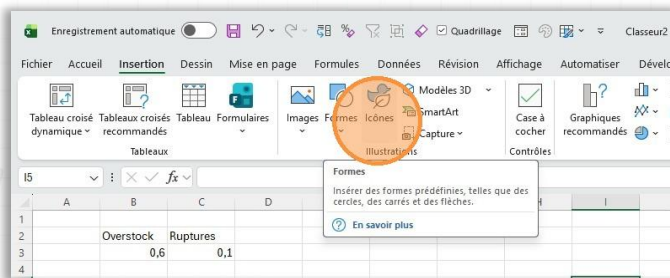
Enregistrement automatique

Quadrillage

Classeur2

Fichier Accueil Insertion Dessin Mise en page Formules Données Révision Affichage Automatiser Dévelo

Tableau croisé dynamique

Tableaux croisés recommandés

Tableau

Formulaires

Tableaux

Images

Formes

Icônes

Modèles 3D

SmartArt

Capture

Illustrations

Case à cocher

Contrôles

Graphiques recommandés

I5

$fx$

Formes

Insérer des formes prédéfinies, telles que des cercles, des carrés et des flèches.

En savoir plus

| | A | B | C | D | | H | I |
|---|---|---|---|---|---|---|---|
| 1 | | | | | | | |
| 2 | | Overstock | Ruptures | | | | |
| 3 | | 0,6 | 0,1 | | | | |
| 4 | | | | | | | |